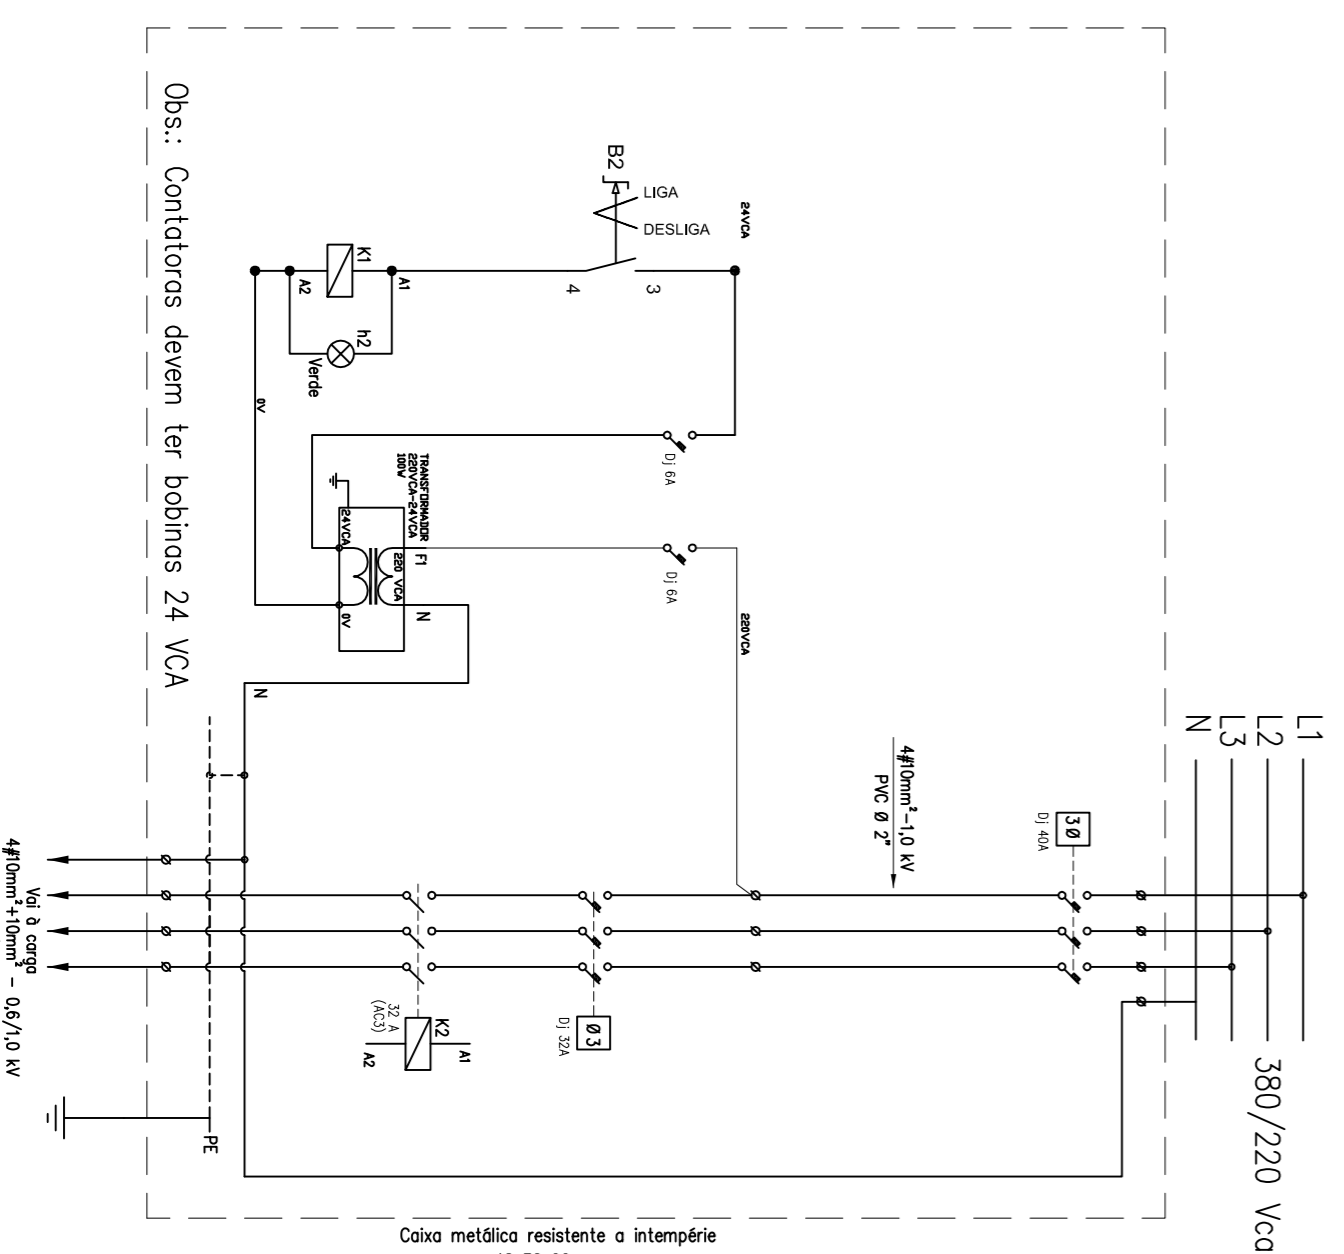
Obs.: Contatoras devem ter bobinas 24 VCA

B2
LIGA
DESLIGA
24VCA
K1
A2
A1
4
3
h2
Verde
0V
Dj 6A
TRANSFORMADOR
220VCA-24VCA
100V
24VCA
F1
220 VCA
0V
N
Dj 6A
220VCA
N
L1
L2
L3
N
4#10mm²-1,0 kV
PVC Ø 2"
3Ø
Dj 40A
Vai à carga
4#10mm²+10mm² - 0,6/1,0 kV
32 A
(AC3)
K2
A2
A1
Ø3
Dj 32A
PE
380/220 Vca
Caixa metálica resistente a intempérie
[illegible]